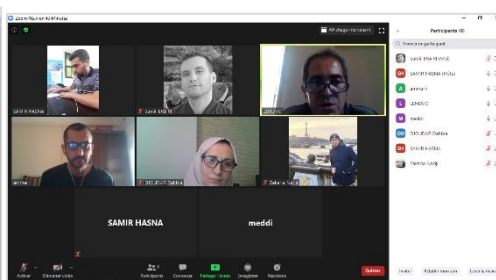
Zoom Numéro de réunion
Affichage galerie
Participants (8)
SAMIR HASNA (Moi)
SAMIR HASNA (Hôte)
ammari
LENOVO
meddi
DJOUDAR Dalila
SAMIR ...
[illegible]
SAMIR HASNA
samir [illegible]
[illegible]
ammar
DJOUDAR Dalila
Zakaria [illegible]
SAMIR HASNA
meddi
Activer
Démarrer vidéo
Participants
Converser
Partager l'écran
Enregistrer
Réactions
Quitter
Inviter
Rétablir mon son
Lever la main